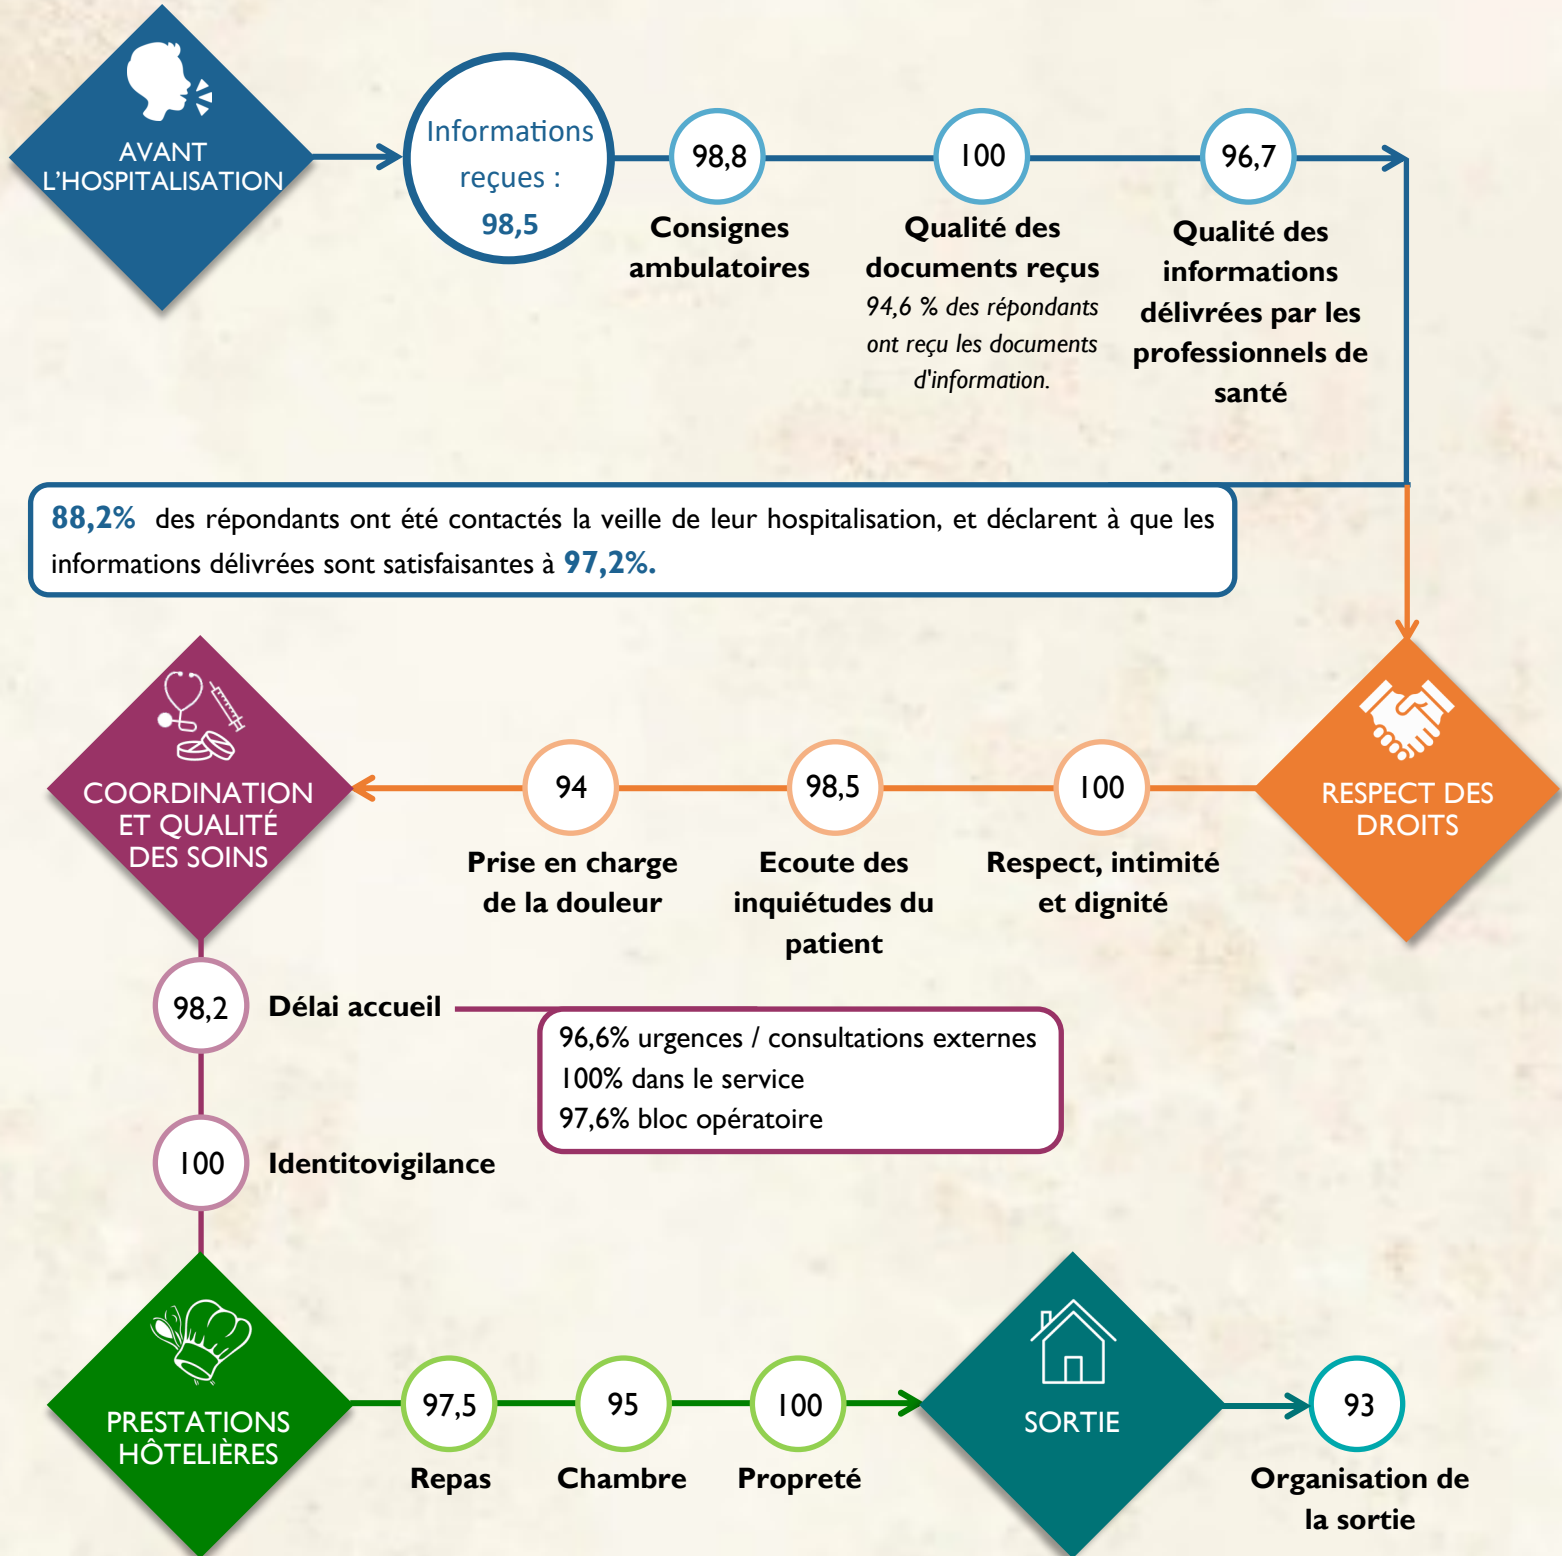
AVANT L'HOSPITALISATION

Informations reçues : 98,5

98,8
Consignes ambulatoires

100
Qualité des documents reçus
94,6 % des répondants ont reçu les documents d'information.

96,7
Qualité des informations délivrées par les professionnels de santé

88,2% des répondants ont été contactés la veille de leur hospitalisation, et déclarent à que les informations délivrées sont satisfaisantes à 97,2%.

RESPECT DES DROITS

100
Respect, intimité et dignité

98,5
Ecoute des inquiétudes du patient

94
Prise en charge de la douleur

COORDINATION ET QUALITÉ DES SOINS

98,2
Délai accueil

96,6% urgences / consultations externes
100% dans le service
97,6% bloc opératoire

100
Identitovigilance

PRESTATIONS HÔTELIÈRES

97,5
Repas

95
Chambre

100
Propreté

SORTIE

93
Organisation de la sortie